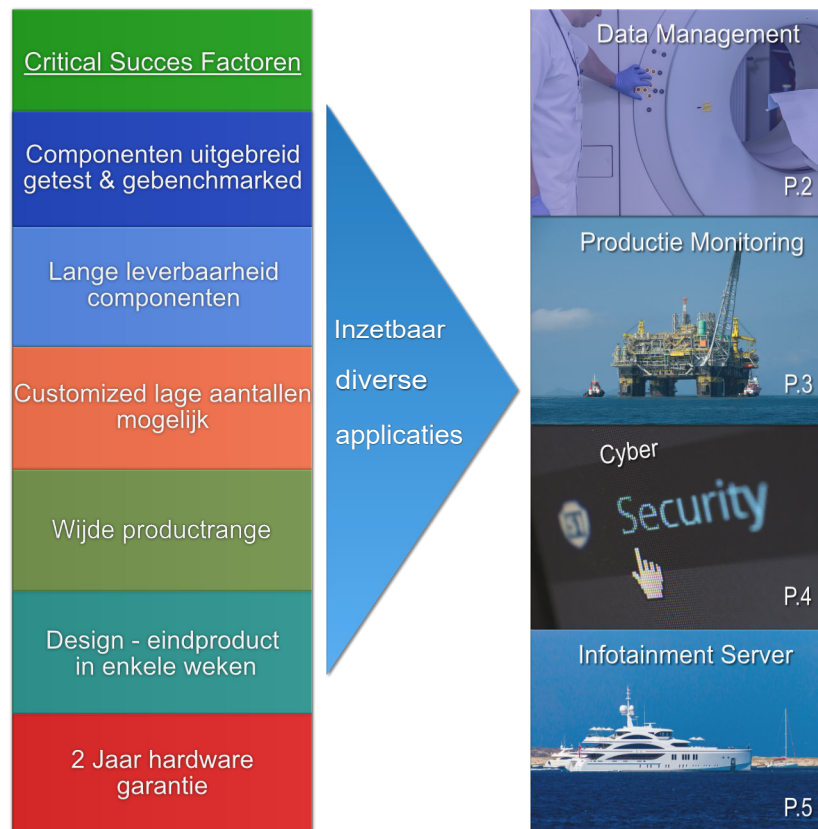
Critical Succes Factoren

Componenten uitgebreid getest & gebenchmarked

Lange leverbaarheid componenten

Customized lage aantallen mogelijk

Wijde productrange

Design - eindproduct in enkele weken

2 Jaar hardware garantie

Inzetbaar

diverse

applicaties

Data Management

P.2

Productie Monitoring

P.3

Cyber

Security

P.4

Infotainment Server

P.5